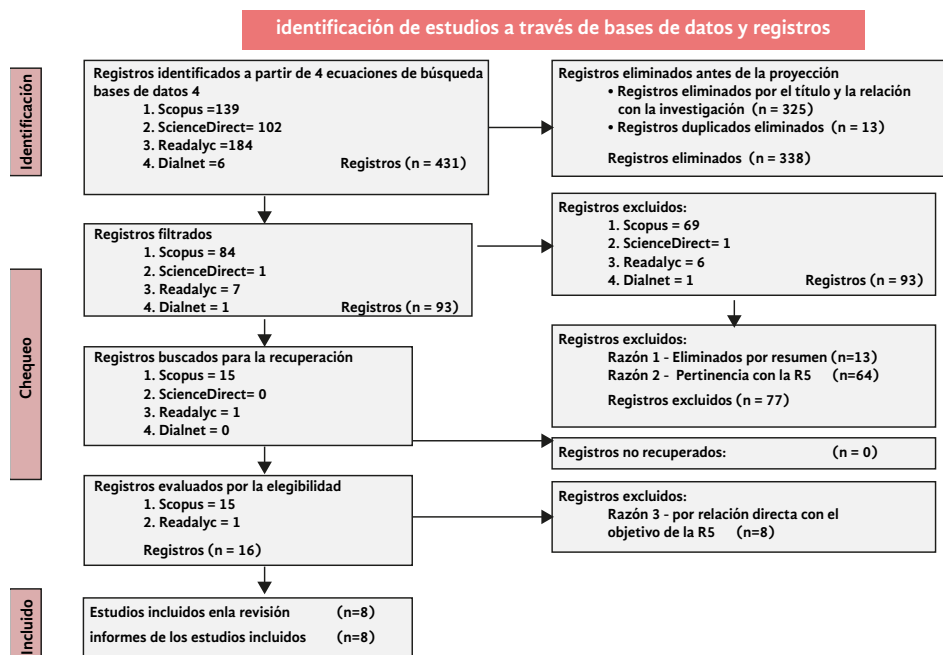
identificación de estudios a través de bases de datos y registros

Identificación

Registros identificados a partir de 4 ecuaciones de búsqueda bases de datos 4
1. Scopus =139
2. ScienceDirect= 102
3. Readalyc =184
4. Dialnet =6
Registros (n = 431)

Registros eliminados antes de la proyección
• Registros eliminados por el título y la relación con la investigación (n = 325)
• Registros duplicados eliminados (n = 13)
Registros eliminados (n = 338)

Chequeo

Registros filtrados
1. Scopus = 84
2. ScienceDirect= 1
3. Readalyc = 7
4. Dialnet = 1
Registros (n = 93)

Registros excluidos:
1. Scopus = 69
2. ScienceDirect= 1
3. Readalyc = 6
4. Dialnet = 1
Registros (n = 93)

Registros buscados para la recuperación
1. Scopus = 15
2. ScienceDirect= 0
3. Readalyc = 1
4. Dialnet = 0

Registros excluidos:
Razón 1 - Eliminados por resumen (n=13)
Razón 2 - Pertinencia con la R5 (n=64)
Registros excluidos (n = 77)

Registros no recuperados: (n = 0)

Registros evaluados por la elegibilidad
1. Scopus = 15
2. Readalyc = 1
Registros (n = 16)

Registros excluidos:
Razón 3 - por relación directa con el objetivo de la R5 (n=8)

Incluido

Estudios incluidos enla revisión (n=8)
informes de los estudios incluidos (n=8)